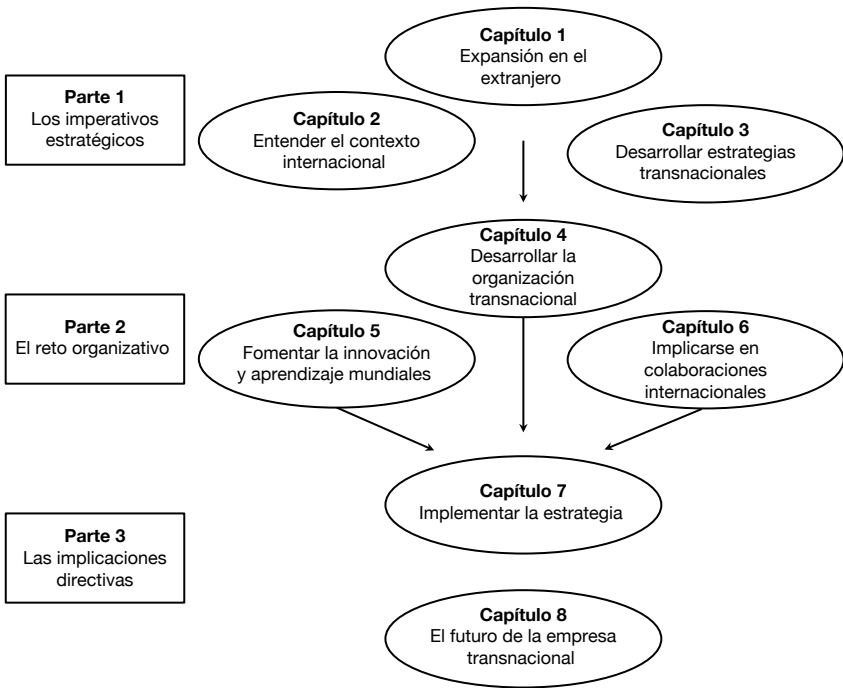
Capítulo 1
Expansión en el extranjero

Parte 1
Los imperativos estratégicos

Capítulo 2
Entender el contexto internacional

Capítulo 3
Desarrollar estrategias transnacionales

Capítulo 4
Desarrollar la organización transnacional

Parte 2
El reto organizativo

Capítulo 5
Fomentar la innovación y aprendizaje mundiales

Capítulo 6
Implicarse en colaboraciones internacionales

Capítulo 7
Implementar la estrategia

Parte 3
Las implicaciones directivas

Capítulo 8
El futuro de la empresa transnacional